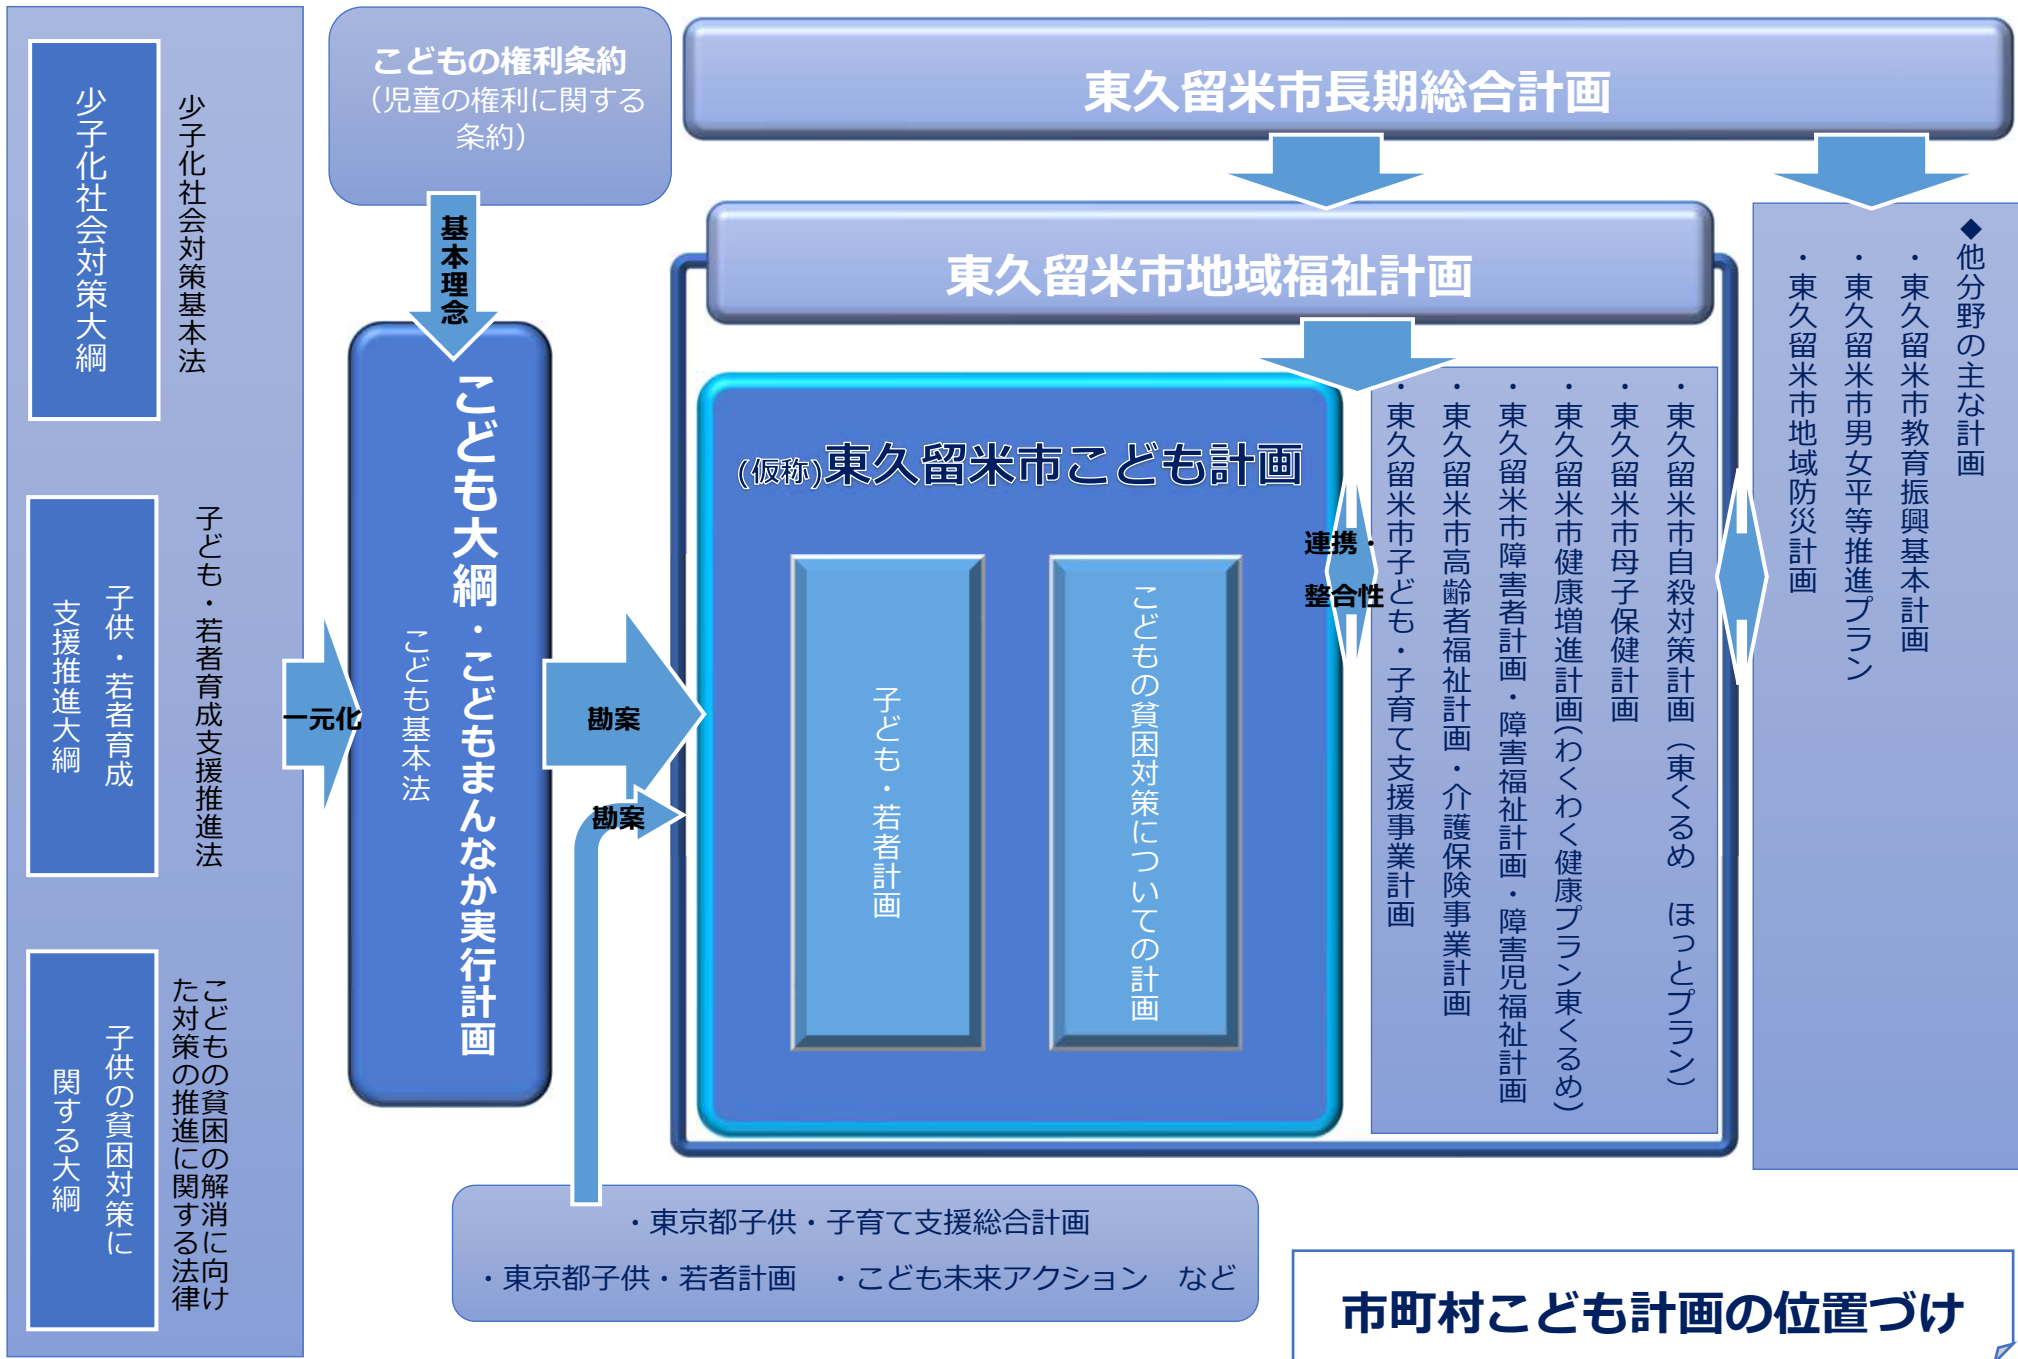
少子化社会対策大綱

少子化社会対策基本法

子供・若者育成支援推進大綱

子ども・若者育成支援推進法

子供の貧困対策に関する大綱

こどもの貧困の解消に向けた対策の推進に関する法律

こどもの権利条約（児童の権利に関する条約）

基本理念

こども大綱・こどもまんなか実行計画

こども基本法

一元化

勘案

勘案

東久留米市長期総合計画

東久留米市地域福祉計画

(仮称)東久留米市こども計画

子ども・若者計画

こどもの貧困対策についての計画

連携・整合性

・東久留米市子ども・子育て支援事業計画
・東久留米市高齢者福祉計画・介護保険事業計画
・東久留米市障害者計画・障害福祉計画・障害児福祉計画
・東久留米市健康増進計画(わくわく健康プラン東くるめ)
・東久留米市母子保健計画
・東久留米市自殺対策計画（東くるめ　ほっとプラン）

◆他分野の主な計画
・東久留米市教育振興基本計画
・東久留米市男女平等推進プラン
・東久留米市地域防災計画

・東京都子供・子育て支援総合計画
・東京都子供・若者計画　・こども未来アクション　など

市町村こども計画の位置づけ